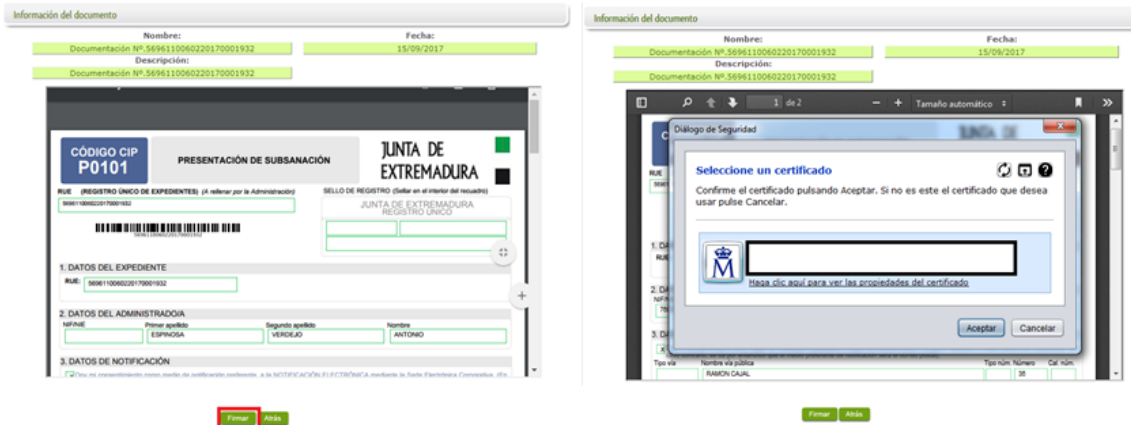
Información del documento

Nombre:
Documentación Nº.56961100602201700019 32

Fecha:
15/09/2017

Descripción:
Documentación Nº.56961100602201700019 32

CÓDIGO CIP
P0101

PRESENTACIÓN DE SUBSANACIÓN

JUNTA DE EXTREMADURA

RUE (REGISTRO ÚNICO DE EXPEDIENTES) (A rellenar por la Administración)

SELLO DE REGISTRO (Sellar en el interior del recuadro)

JUNTA DE EXTREMADURA
REGISTRO ÚNICO

1. DATOS DEL EXPEDIENTE

RUE: 56961100602201700019 32

2. DATOS DEL ADMINISTRADO/A

| NIF/NIE | Primer apellido | Segundo apellido | Nombre |
|---|---|---|---|
| | ESPINOSA | VERDEJO | ANTONIO |

3. DATOS DE NOTIFICACIÓN

Firmar Atrás

Información del documento

Nombre:
Documentación Nº.56961100602201700019 32

Fecha:
15/09/2017

Descripción:
Documentación Nº.56961100602201700019 32

1 de 2 Tamaño automático

Diálogo de Seguridad

Seleccione un certificado

Confirme el certificado pulsando Aceptar. Si no es este el certificado que desea usar pulse Cancelar.

Haga clic aquí para ver las propiedades del certificado

Aceptar Cancelar

Tipo vía | Nombre vía pública | Tipo núm | Número | Cal. núm
RAMON CAJAL | 36

Firmar Atrás